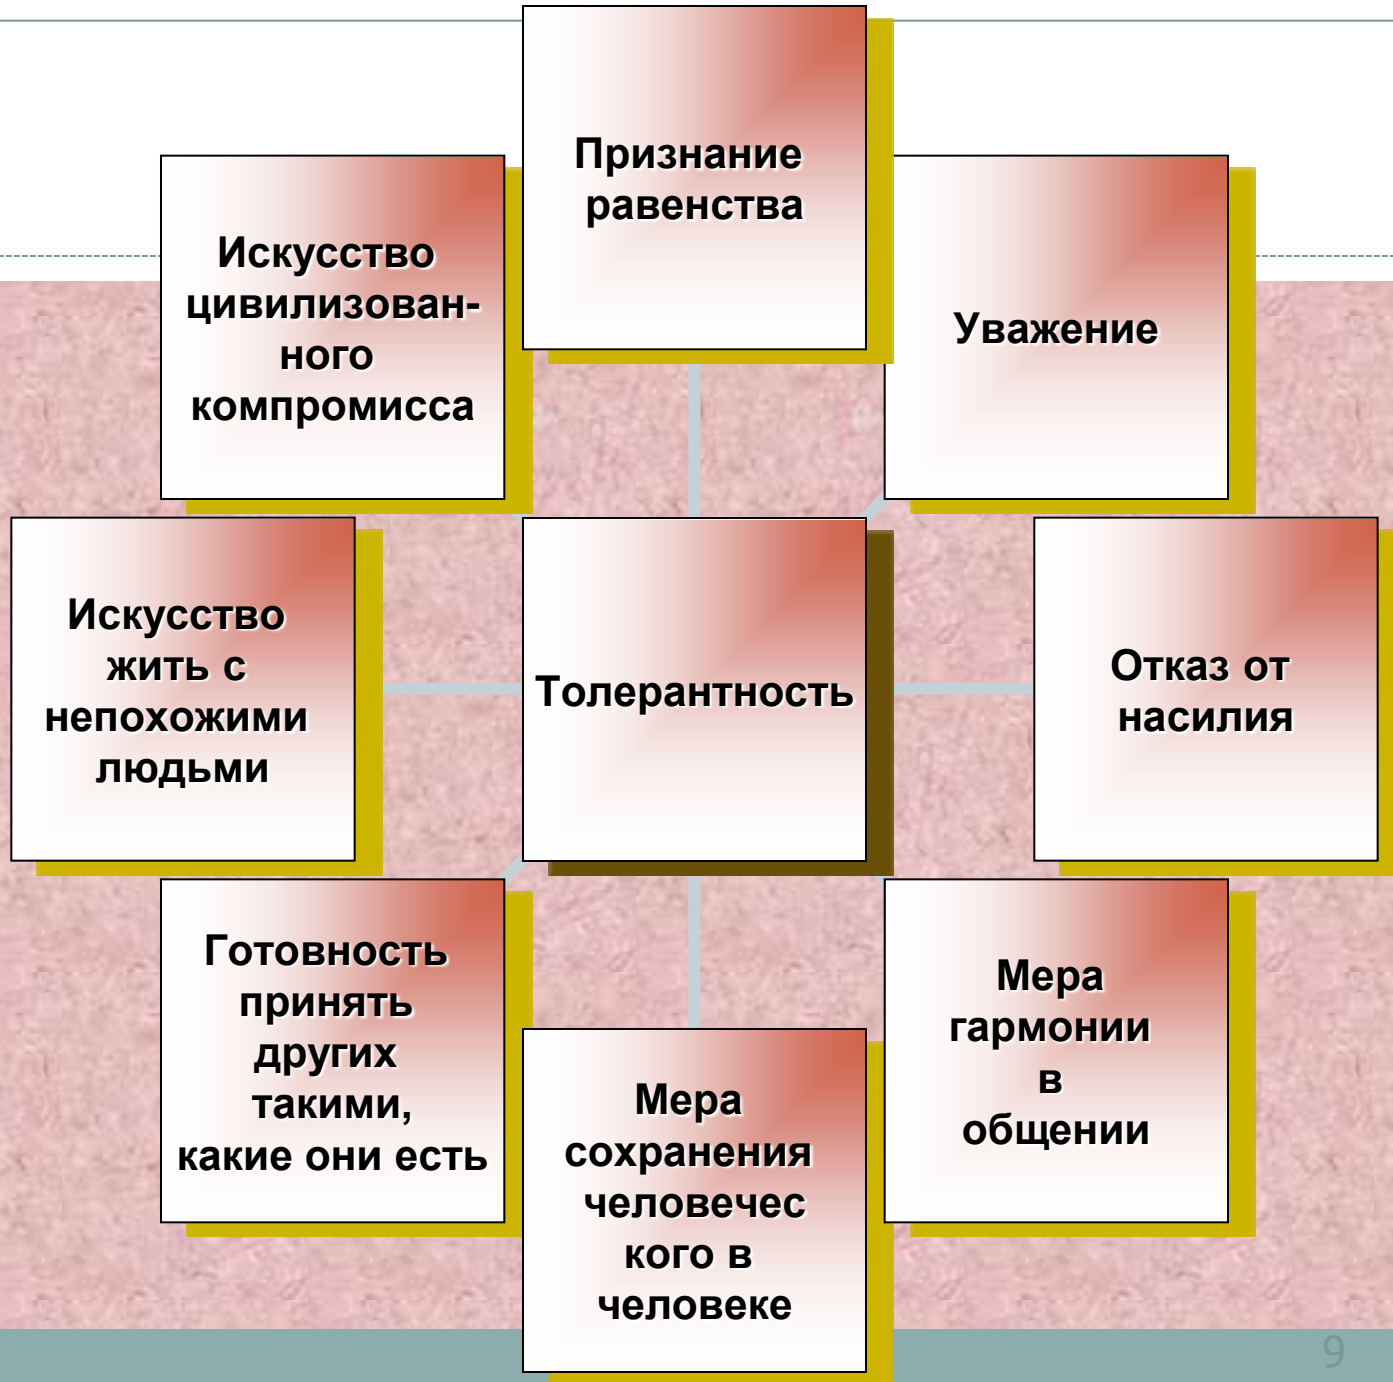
Признание равенства

Искусство цивилизованного компромисса

Уважение

Искусство жить с непохожими людьми

Толерантность

Отказ от насилия

Готовность принять других такими, какие они есть

Мера сохранения человечес кого в человеке

Мера гармонии в общении

9